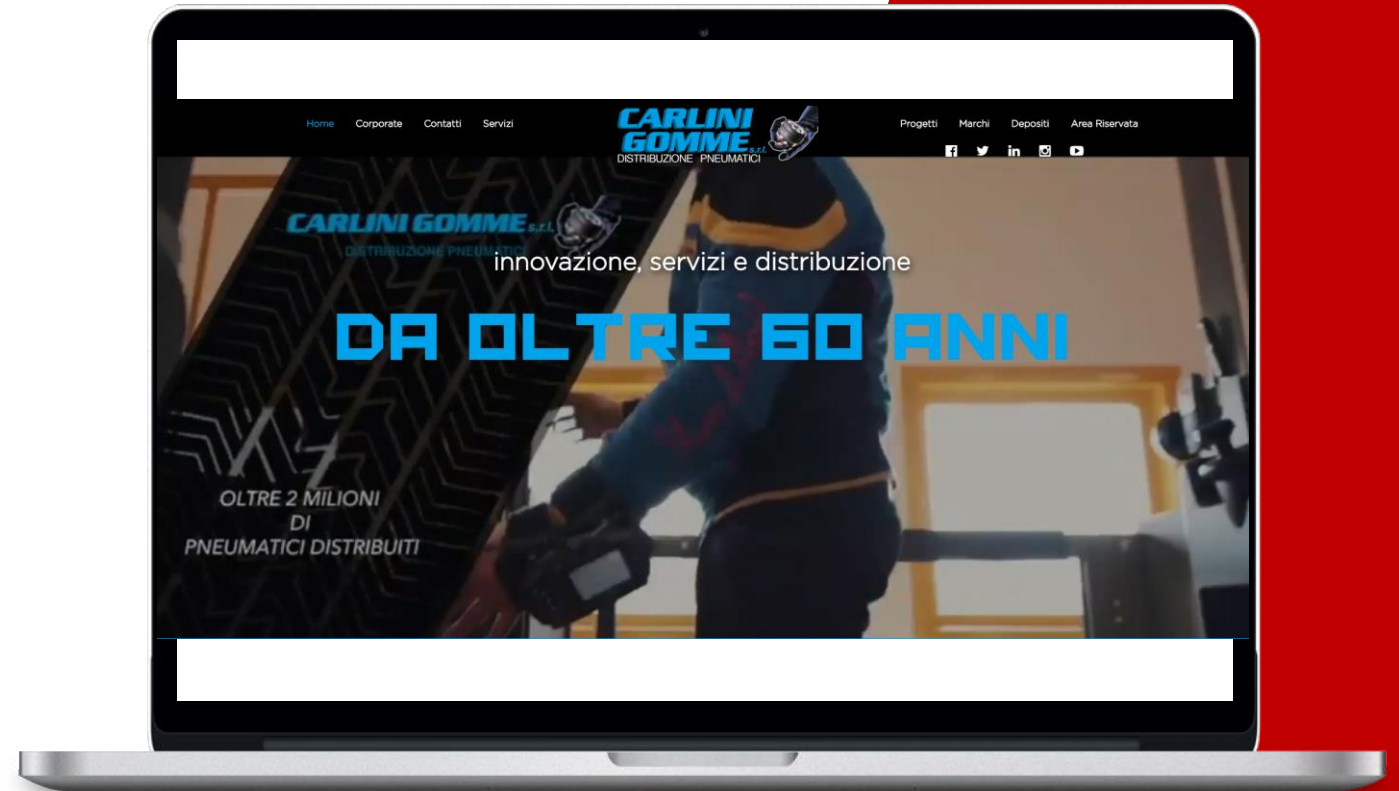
Home Corporate Contatti Servizi

CARLINI GOMME s.r.l.
DISTRIBUZIONE PNEUMATICI

Progetti Marchi Depositi Area Riservata

CARLINI GOMME s.r.l.
DISTRIBUZIONE PNEUMATICI

innovazione, servizi e distribuzione

DA OLTRE 60 ANNI

OLTRE 2 MILIONI
DI
PNEUMATICI DISTRIBUITI